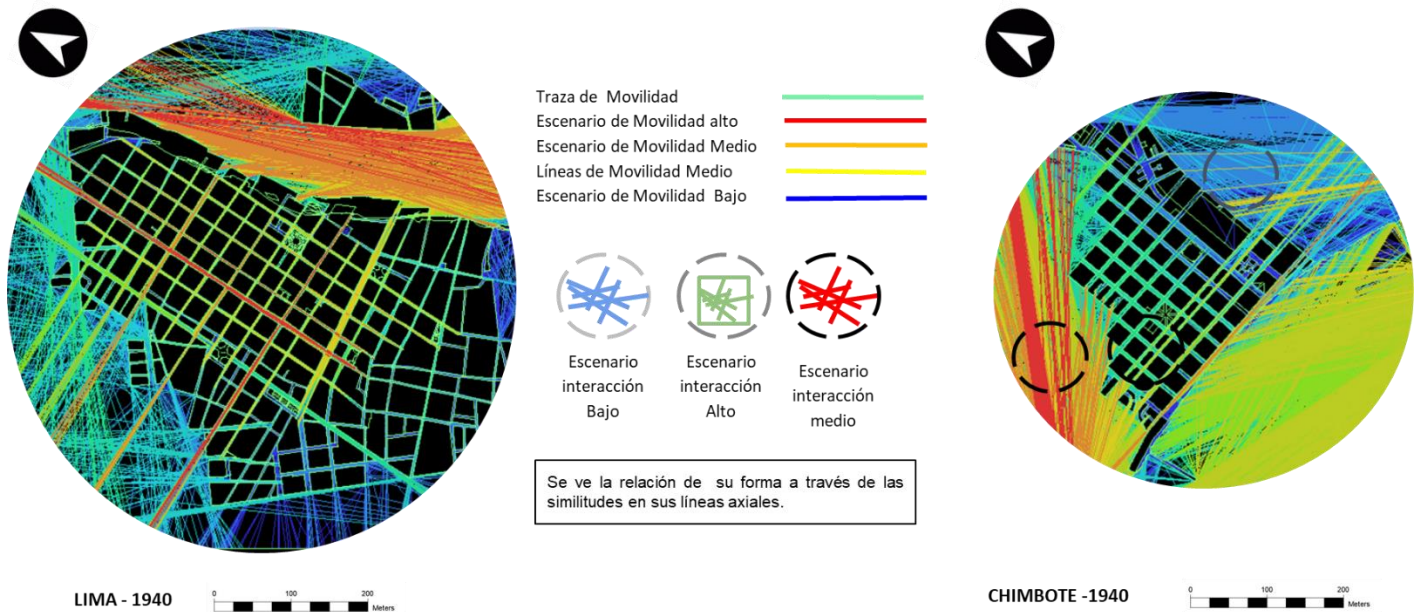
Traza de Movilidad
Escenario de Movilidad alto
Escenario de Movilidad Medio
Líneas de Movilidad Medio
Escenario de Movilidad Bajo

Escenario interacción Bajo

Escenario interacción Alto

Escenario interacción medio

Se ve la relación de su forma a través de las similitudes en sus líneas axiales.

LIMA - 1940

0 100 200 Meters

CHIMBOTE -1940

0 100 200 Meters